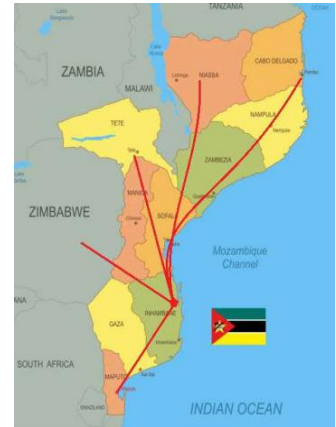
TANZANIA
Lake Bangweulu
ZAMBIA
MALAWI
Lake Malawi
Lichinga
NIASSA
CABO DELGADO
Pemba
NAMPULA
Nampula
TETE
Tete
ZAMBEZIA
Quelimane
MANICA
Chimoio
SOFALA
Beira
ZIMBABWE
Mozambique Channel
INHAMBANE
Inhambane
GAZA
Xai-Xai
SOUTH AFRICA
MAPUTO
Maputo
SWAZILAND
INDIAN OCEAN